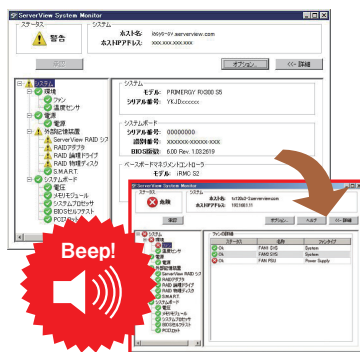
ServerView System Monitor

ステータス
警告

ホスト名: lb59-01.serverview.com
ホストIPアドレス: xxx.xxx.xxx.xxx

確認
オプション...
<<-- 詳細

システム
環境
ファン
温度センサ
電源
電源
外部記憶装置
ServerView RAID システム
RAIDアダプタ
RAID 論理ドライブ
RAID 物理ディスク
S.M.A.R.T.
システムボード
電圧
メモリモジュール
システムプロセッサ
BIOSセルフテスト
PCIスロット

システム
モデル: PRIMERGY RX300 S5
シリアル番号: YKJDxxxxxx

システムボード
シリアル番号: 00000000
識別番号: XXXXXXX-XXXXX-XXX
BIOS情報: 6.00 Rev. 1.00.2619

ベースボードマネジメントコントローラ
モデル: iRMC S2

ServerView System Monitor
ステータス
危険
ホスト名: lx10s2-1.serverview.com
ホストIPアドレス: 10.160.1.11
確認
オプション...
ヘルプ
<<-- 詳細

システム
環境
ファン
温度センサ
電源
電源
外部記憶装置
ServerView RAID システム
RAIDアダプタ
RAID 論理ドライブ
RAID 物理ディスク
S.M.A.R.T.
システムボード
電圧
メモリモジュール
システムプロセッサ
BIOSセルフテスト
PCIスロット

ファンの詳細
| ステータス | 名前 | ツールチップ |
|---|---|---|
| Ok | FAN1 SYS | System |
| Ok | FAN2 SYS | System |
| Ok | FAN PSU | Power Supply |

Beep!